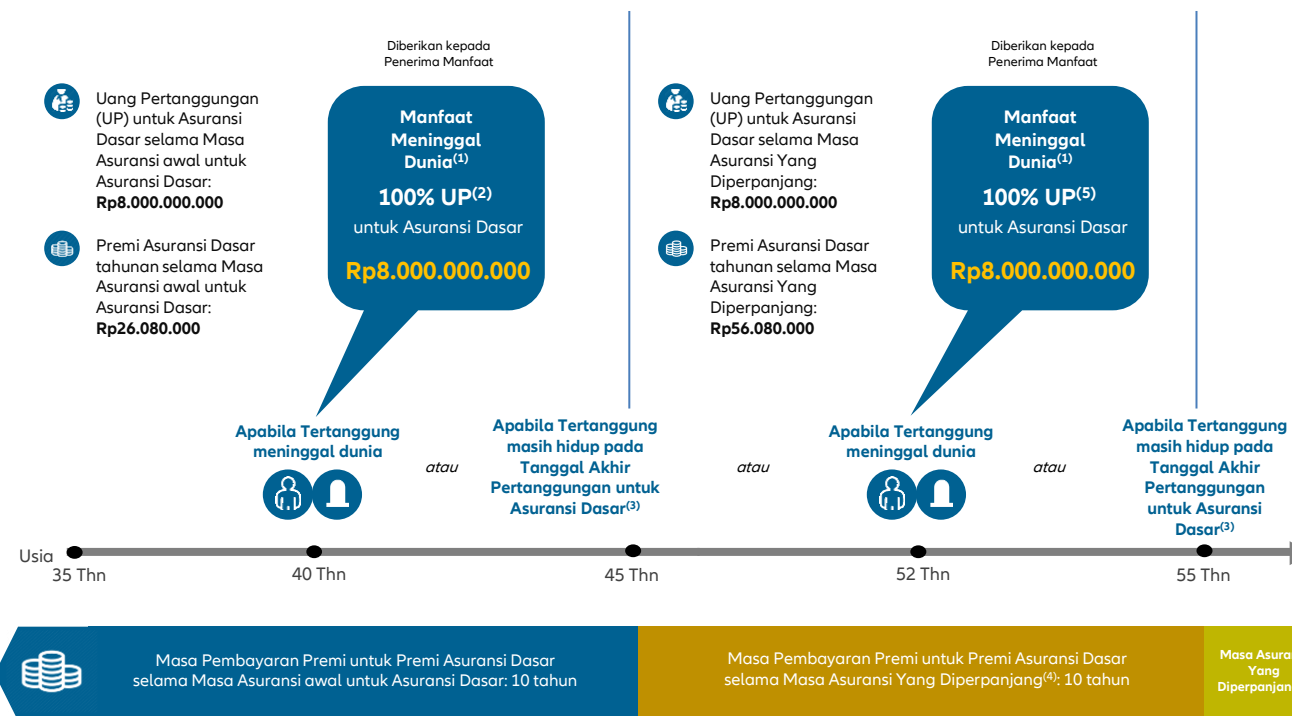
Uang Pertanggungan (UP) untuk Asuransi Dasar selama Masa Asuransi awal untuk Asuransi Dasar: **Rp8.000.000.000**

Premi Asuransi Dasar tahunan selama Masa Asuransi awal untuk Asuransi Dasar: **Rp26.080.000**

Diberikan kepada Penerima Manfaat

**Manfaat Meninggal Dunia$^{(1)}$**

**100% UP$^{(2)}$**

untuk Asuransi Dasar

**Rp8.000.000.000**

Uang Pertanggungan (UP) untuk Asuransi Dasar selama Masa Asuransi Yang Diperpanjang: **Rp8.000.000.000**

Premi Asuransi Dasar tahunan selama Masa Asuransi Yang Diperpanjang: **Rp56.080.000**

Diberikan kepada Penerima Manfaat

**Manfaat Meninggal Dunia$^{(1)}$**

**100% UP$^{(5)}$**

untuk Asuransi Dasar

**Rp8.000.000.000**

**Apabila Tertanggung meninggal dunia**

atau

**Apabila Tertanggung masih hidup pada Tanggal Akhir Pertanggungan untuk Asuransi Dasar$^{(3)}$**

atau

**Apabila Tertanggung meninggal dunia**

atau

**Apabila Tertanggung masih hidup pada Tanggal Akhir Pertanggungan untuk Asuransi Dasar$^{(3)}$**

Usia
35 Thn
40 Thn
45 Thn
52 Thn
55 Thn

Masa Pembayaran Premi untuk Premi Asuransi Dasar selama Masa Asuransi awal untuk Asuransi Dasar: 10 tahun

Masa Pembayaran Premi untuk Premi Asuransi Dasar selama Masa Asuransi Yang Diperpanjang$^{(4)}$: 10 tahun

Masa Asura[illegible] Yang Diperpanjan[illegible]